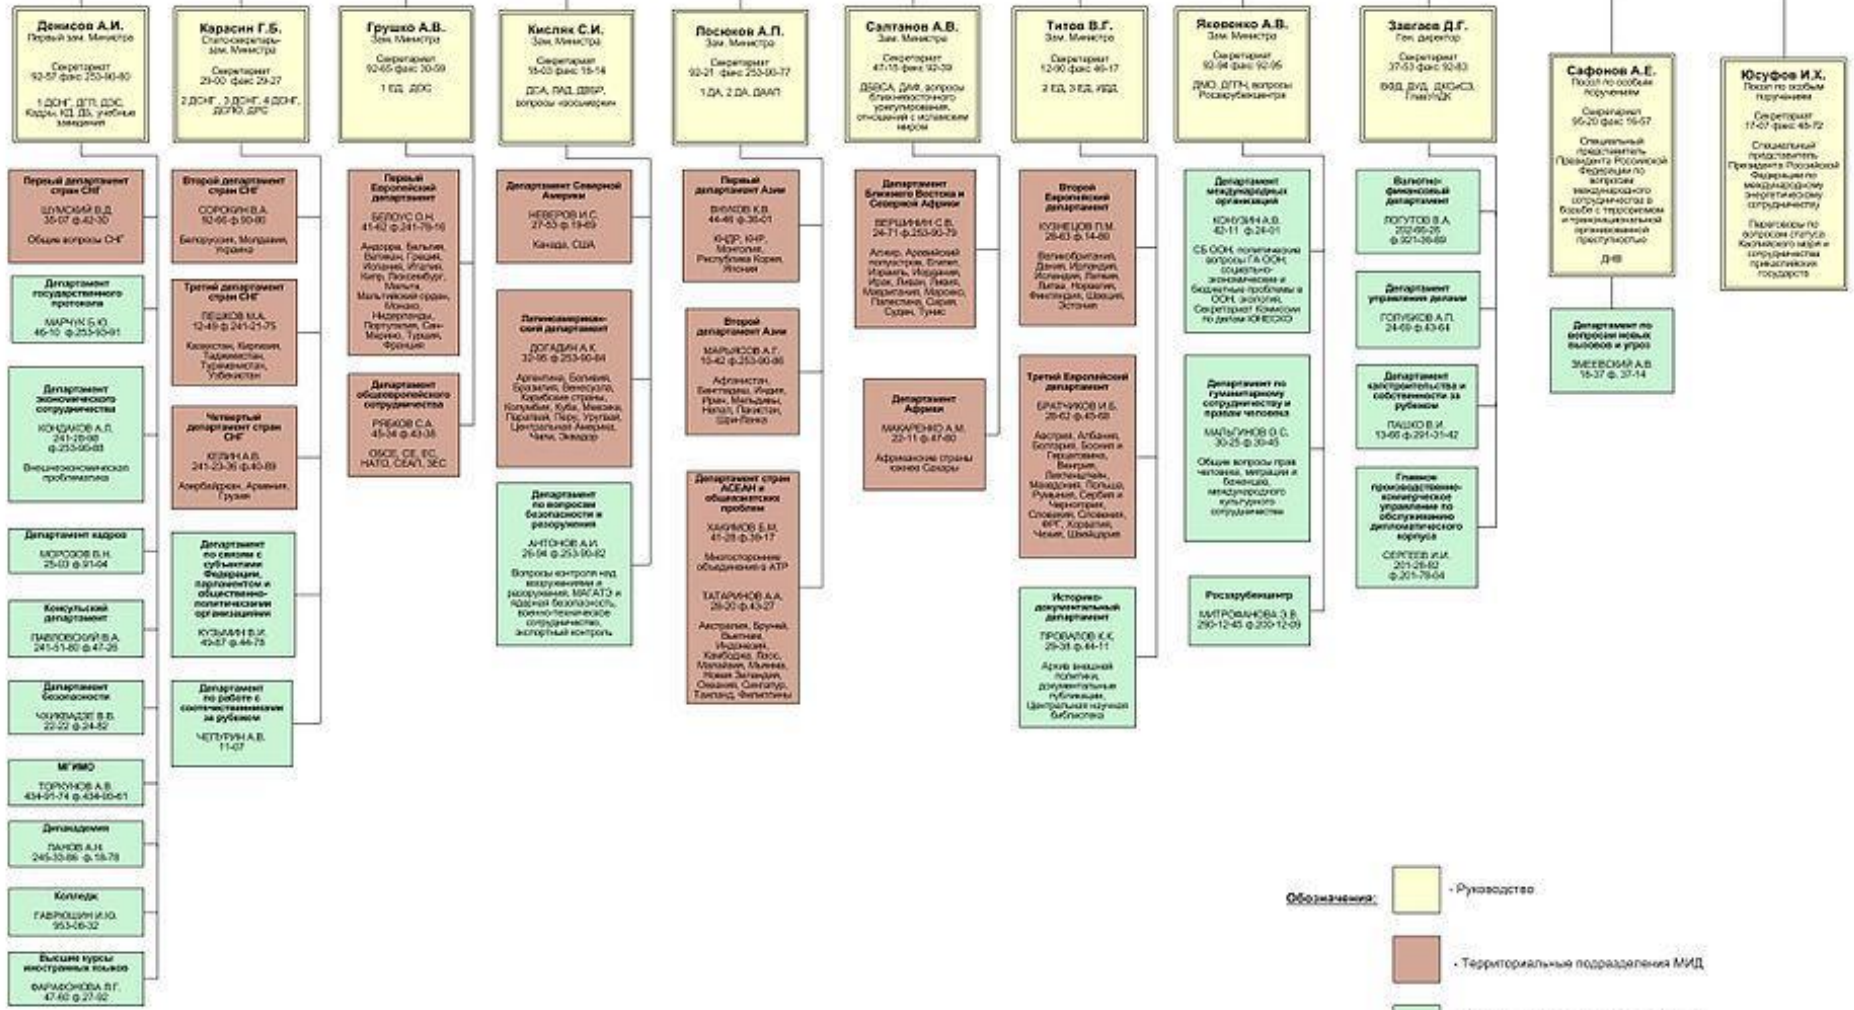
Денисов А.И.
Первый зам. Министра
Секретариат 92-57 факс 253-90-80
1 ДСНГ, ДГП, ДЭС, Кадры, КД, ДБ, учебные заведения

Карасин Г.Б.
Статс-секретарь-зам. Министра
Секретариат 29-00 факс 29-27
2 ДСНГ, 3 ДСНГ, 4 ДСНГ, ДСПО, ДРС

Грушко А.В.
Зам. Министра
Секретариат 92-65 факс 30-59
1 ЕД, ДОС

Кисляк С.И.
Зам. Министра
Секретариат 16-03 факс 19-14
ДСА, ЛАД, ДВБР, вопросы «восьмерки»

Лосюков А.П.
Зам. Министра
Секретариат 92-21 факс 253-90-77
1 ДА, 2 ДА, ДААП

Салтанов А.В.
Зам. Министра
Секретариат 47-15 факс 92-39
ДБВСА, ДАФ, вопросы ближневосточного урегулирования, отношений с исламским миром

Титов В.Г.
Зам. Министра
Секретариат 12-90 факс 46-17
2 ЕД, 3 ЕД, ИДД

Яковенко А.В.
Зам. Министра
Секретариат 92-94 факс 92-95
ДМО, ДГПЧ, вопросы Росзарубежцентра

Завгаев Д.Г.
Ген. директор
Секретариат 37-53 факс 92-83
ВВД, ДУД, ДКСиСЗ, ГлавУпДК

Сафонов А.Е.
Посол по особым поручениям
Секретариат 95-20 факс 16-57
Специальный представитель Президента Российской Федерации по вопросам международного сотрудничества в борьбе с терроризмом и транснациональной организованной преступностью
ДНВ

Юсуфов И.Х.
Посол по особым поручениям
Секретариат 17-07 факс 45-72
Специальный представитель Президента Российской Федерации по международному энергетическому сотрудничеству
Переговоры по вопросам статуса Каспийского моря и сотрудничества прикаспийских государств

Первый департамент стран СНГ
ШУМСКИЙ В.Д. 35-07 ф.42-30
Общие вопросы СНГ

Департамент государственного протокола
МАРЧУК Б.Ю. 46-10 ф.253-90-91

Департамент экономического сотрудничества
КОНДАКОВ А.Л. 241-28-98 ф.253-90-93
Внешнеэкономическая проблематика

Департамент кадров
МОРОЗОВ В.Н. 25-03 ф.91-04

Консульский департамент
ПАВЛОВСКИЙ В.А. 241-51-80 ф.47-26

Департамент безопасности
ЧХИКВАДЗЕ В.В. 22-22 ф.24-82

МГИМО
ТОРКУНОВ А.В. 434-91-74 ф.434-90-61

Дипакадемия
ПАНОВ А.Н. 245-33-86 ф.18-78

Колледж
ГАВРЮШИН И.Ю. 953-06-32

Высшие курсы иностранных языков
ФАРАФОНОВА Л.Г. 47-60 ф.27-92

Второй департамент стран СНГ
СОРОКИН В.А. 92-66 ф.90-80
Белоруссия, Молдавия, Украина

Третий департамент стран СНГ
ПЕШКОВ М.А. 12-49 ф.241-21-75
Казахстан, Киргизия, Таджикистан, Туркменистан, Узбекистан

Четвертый департамент стран СНГ
КЕЛИН А.В. 241-23-36 ф.40-89
Азербайджан, Армения, Грузия

Департамент по связям с субъектами Федерации, парламентом и общественно-политическими организациями
КУЗЬМИН В.И. 40-87 ф.44-73

Департамент по работе с соотечественниками за рубежом
ЧЕПУРИН А.В. 11-07

Первый Европейский департамент
БЕЛОУС О.Н. 41-62 ф.241-78-16
Андорра, Бельгия, Ватикан, Греция, Испания, Италия, Кипр, Люксембург, Мальта, Мальтийский орден, Монако, Нидерланды, Португалия, Сан-Марино, Турция, Франция

Департамент общеевропейского сотрудничества
РЯБКОВ С.А. 45-34 ф.43-35
ОБСЕ, СЕ, ЕС, НАТО, СЕАП, ЗЕС

Департамент Северной Америки
НЕВЕРОВ И.С. 27-53 ф.19-69
Канада, США

Латиноамериканский департамент
ДОГАДИН А.К. 32-95 ф.253-90-84
Аргентина, Боливия, Бразилия, Венесуэла, Карибские страны, Колумбия, Куба, Мексика, Парагвай, Перу, Уругвай, Центральная Америка, Чили, Эквадор

Департамент по вопросам безопасности и разоружения
АНТОНОВ А.И. 26-94 ф.253-90-82
Вопросы контроля над вооружениями и разоружения, МАГАТЭ и ядерной безопасность, военно-техническое сотрудничество, экспортный контроль

Первый департамент Азии
ВНУКОВ К.В. 44-46 ф.30-01
КНДР, КНР, Монголия, Республика Корея, Япония

Второй департамент Азии
МАРЫСОВ А.Г. 10-42 ф.253-90-86
Афганистан, Бангладеш, Индия, Иран, Мальдивы, Непал, Пакистан, Шри-Ланка

Департамент стран АСЕАН и общеазиатских проблем
ХАКИМОВ Б.М. 41-28 ф.38-17
Многосторонние объединения в АТР
ТАТАРИНОВ А.А. 28-30 ф.43-27
Австралия, Бруней, Вьетнам, Индонезия, Камбоджа, Лаос, Малайзия, Мьянма, Новая Зеландия, Океания, Сингапур, Таиланд, Филиппины

Департамент Ближнего Востока и Северной Африки
ВЕРШИНИН С.В. 24-71 ф.253-90-79
Алжир, Арабский полуостров, Египет, Израиль, Иордания, Ирак, Ливан, Ливия, Мавритания, Марокко, Палестина, Сирия, Судан, Тунис

Департамент Африки
МАКАРЕНКО А.М. 22-11 ф.47-80
Африканские страны южнее Сахары

Второй Европейский департамент
КУЗНЕЦОВ П.М. 29-63 ф.14-80
Великобритания, Дания, Ирландия, Исландия, Латвия, Литва, Норвегия, Финляндия, Швеция, Эстония

Третий Европейский департамент
БРАТЧИКОВ И.Б. 26-62 ф.45-68
Австрия, Албания, Болгария, Босния и Герцеговина, Венгрия, Лихтенштейн, Македония, Польша, Румыния, Сербия и Черногория, Словакия, Словения, ФРГ, Хорватия, Чехия, Швейцария

Историко-документальный департамент
ПРОВАЛОВ К.К. 29-38 ф.44-11
Архив внешней политики, документальные публикации, Центральная научная библиотека

Департамент международных организаций
КОНУЗИН А.В. 42-11 ф.24-01
СБ ООН, политические вопросы ГА ООН, социально-экономические и бюджетные проблемы в ООН, экология, Секретариат Комиссии по делам ЮНЕСКО

Департамент по гуманитарному сотрудничеству и правам человека
МАЛЬГИНОВ О.С. 30-25 ф.30-45
Общие вопросы прав человека, миграции и беженцев, международного культурного сотрудничества

Росзарубежцентр
МИТРОФАНОВА Э.В. 290-12-45 ф.200-12-09

Валютно-финансовый департамент
ЛОГУТОВ В.А. 202-66-26 ф.921-38-89

Департамент управления делами
ГОЛУБКОВ А.П. 24-69 ф.43-64

Департамент капстроительства и собственности за рубежом
ПАШКО В.И. 13-66 ф.291-31-42

Главное производственно-коммерческое управление по обслуживанию дипломатического корпуса
СЕРГЕЕВ И.И. 201-26-82 ф.201-78-04

Департамент по вопросам новых вызовов и угроз
ЗМЕЕВСКИЙ А.В. 18-37 ф.37-14

Обозначения:
- Руководство
- Территориальные подразделения МИД